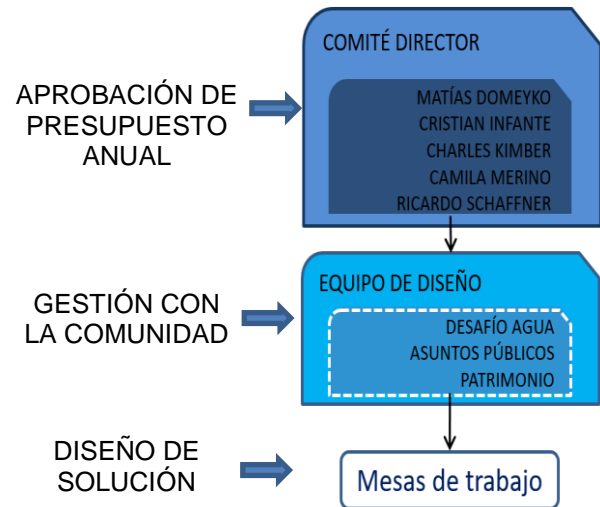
APROBACIÓN DE PRESUPUESTO ANUAL

COMITÉ DIRECTOR

MATÍAS DOMEYKO
CRISTIAN INFANTE
CHARLES KIMBER
CAMILA MERINO
RICARDO SCHAFFNER

GESTIÓN CON LA COMUNIDAD

EQUIPO DE DISEÑO

DESAFÍO AGUA
ASUNTOS PÚBLICOS
PATRIMONIO

DISEÑO DE SOLUCIÓN

Mesas de trabajo